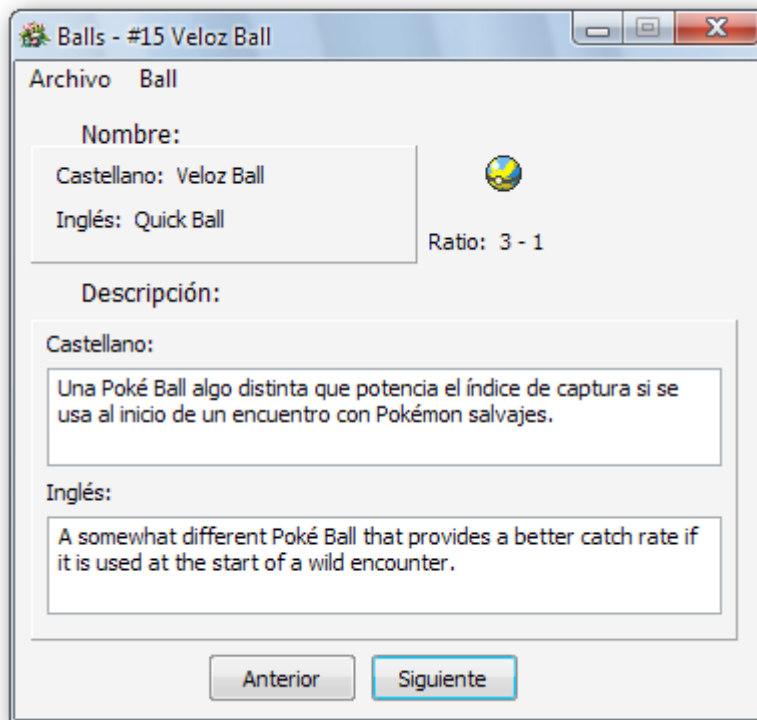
Balls - #15 Veloz Ball

Archivo Ball

Nombre:

Castellano: Veloz Ball

Inglés: Quick Ball

Ratio: 3 - 1

Descripción:

Castellano:

Una Poké Ball algo distinta que potencia el índice de captura si se usa al inicio de un encuentro con Pokémon salvajes.

Inglés:

A somewhat different Poké Ball that provides a better catch rate if it is used at the start of a wild encounter.

Anterior Siguiente